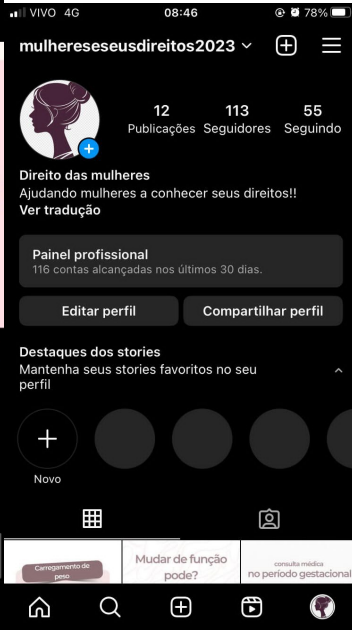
VIVO 4G 08:46 78%

mulhereseseusdireitos2023

12 Publicações
113 Seguidores
55 Seguindo

Direito das mulheres
Ajudando mulheres a conhecer seus direitos!!
Ver tradução

Painel profissional
116 contas alcançadas nos últimos 30 dias.

Editar perfil
Compartilhar perfil

Destaques dos stories
Mantenha seus stories favoritos no seu perfil

Novo

Carregamento de peso
Mudar de função pode?
consulta médica no período gestacional